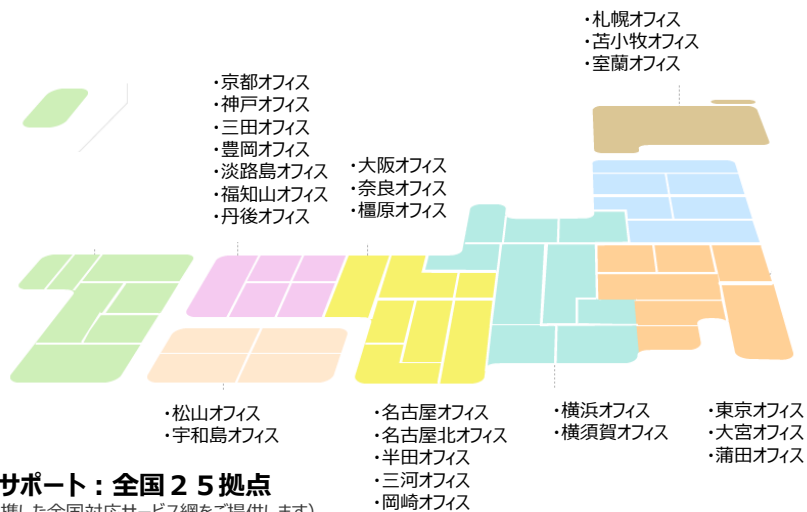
・札幌オフィス
・苫小牧オフィス
・室蘭オフィス

・京都オフィス
・神戸オフィス
・三田オフィス
・豊岡オフィス
・淡路島オフィス
・福知山オフィス
・丹後オフィス

・大阪オフィス
・奈良オフィス
・橿原オフィス

・松山オフィス
・宇和島オフィス

・名古屋オフィス
・名古屋北オフィス
・半田オフィス
・三河オフィス
・岡崎オフィス

・横浜オフィス
・横須賀オフィス

・東京オフィス
・大宮オフィス
・蒲田オフィス

サポート：全国２５拠点
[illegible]